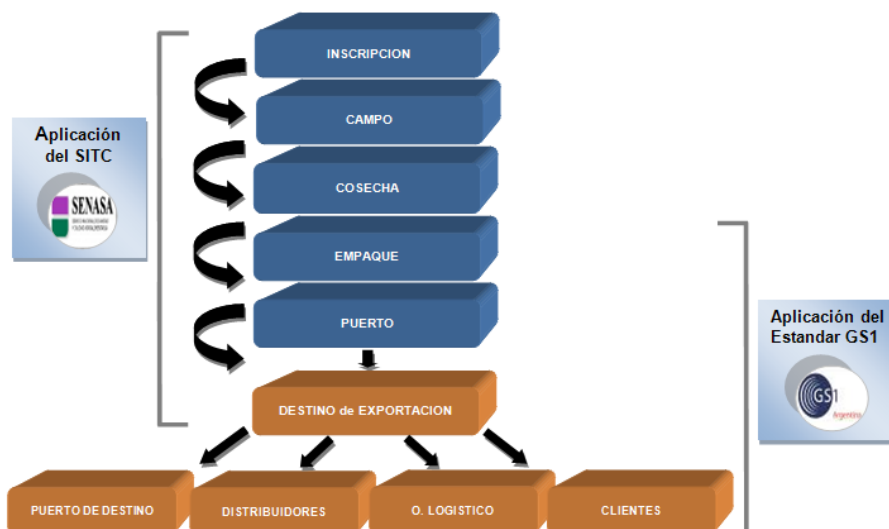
Aplicación del SITC

SENASA

INSCRIPCION

CAMPO

COSECHA

EMPAQUE

PUERTO

DESTINO de EXPORTACION

Aplicación del Estandar GS1

GS1 Argentina

PUERTO DE DESTINO

DISTRIBUIDORES

O. LOGISTICO

CLIENTES